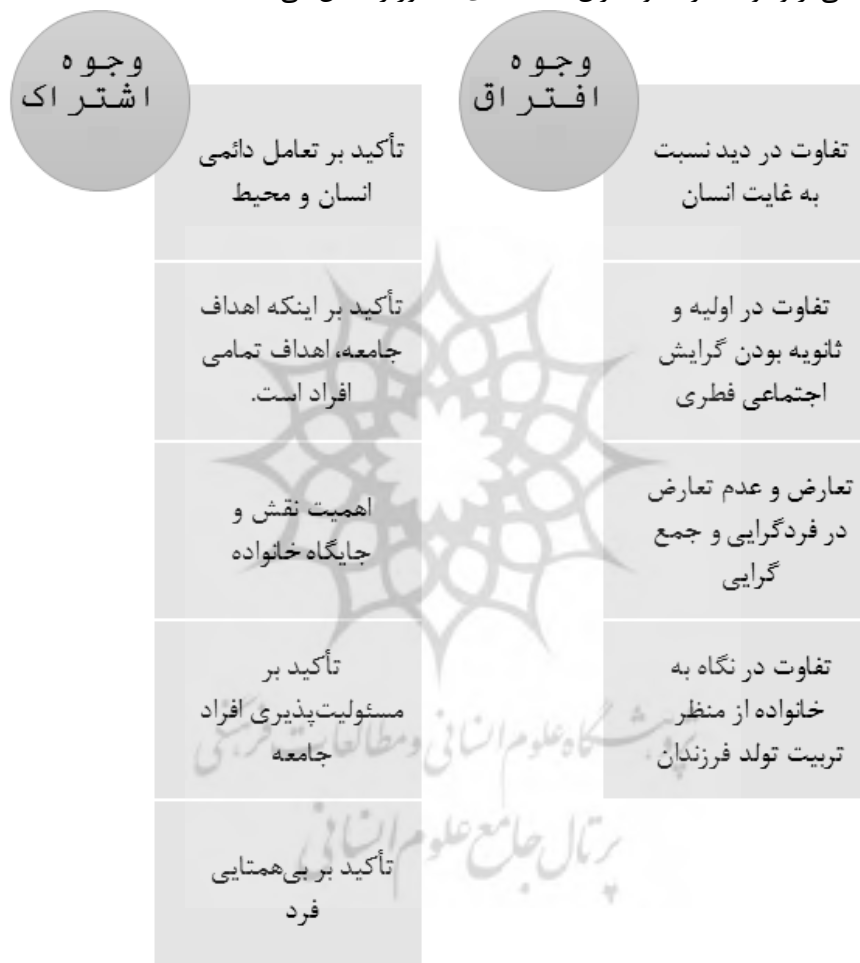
وجوه افتراق

تفاوت در دید نسبت به غایت انسان

تفاوت در اولیه و ثانویه بودن گرایش اجتماعی فطری

تعارض و عدم تعارض در فردگرایی و جمع گرایی

تفاوت در نگاه به خانواده از منظر تربیت تولد فرزندان

وجوه اشتراک

تأکید بر تعامل دائمی انسان و محیط

تأکید بر اینکه اهداف جامعه، اهداف تمامی افراد است.

اهمیت نقش و جایگاه خانواده

تأکید بر مسئولیت‌پذیری افراد جامعه

تأکید بر بی‌همتایی فرد

پژوهشگاه علوم انسانی و مطالعات فرهنگی
پرتال جامع علوم انسانی